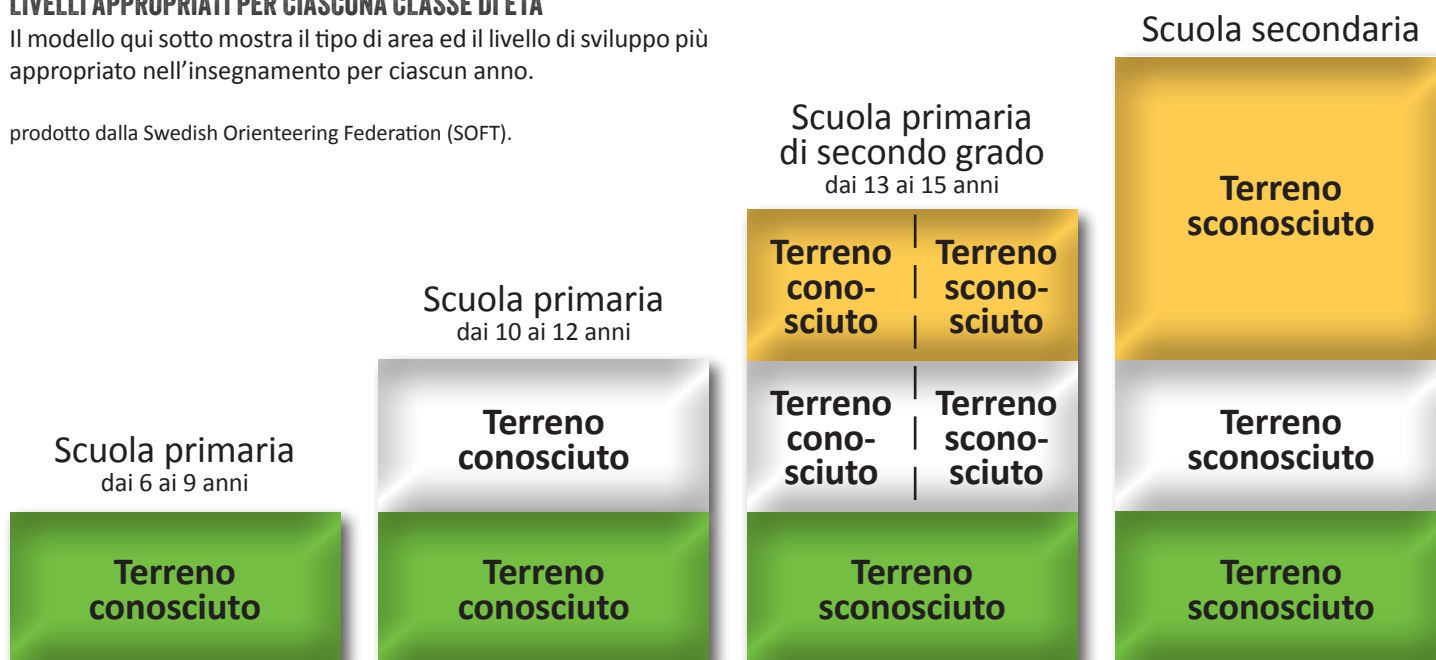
LIVELLI APPROPRIATI PER CIASCUNA CLASSE DI ETÀ

Il modello qui sotto mostra il tipo di area ed il livello di sviluppo più appropriato nell'insegnamento per ciascun anno.

prodotto dalla Swedish Orienteering Federation (SOFT).

Scuola primaria
dai 6 ai 9 anni

Terreno conosciuto

Scuola primaria
dai 10 ai 12 anni

Terreno conosciuto

Terreno conosciuto

Scuola primaria di secondo grado
dai 13 ai 15 anni

Terreno conosciuto

Terreno sconosciuto

Terreno conosciuto

Terreno sconosciuto

Terreno sconosciuto

Scuola secondaria

Terreno sconosciuto

Terreno sconosciuto

Terreno sconosciuto